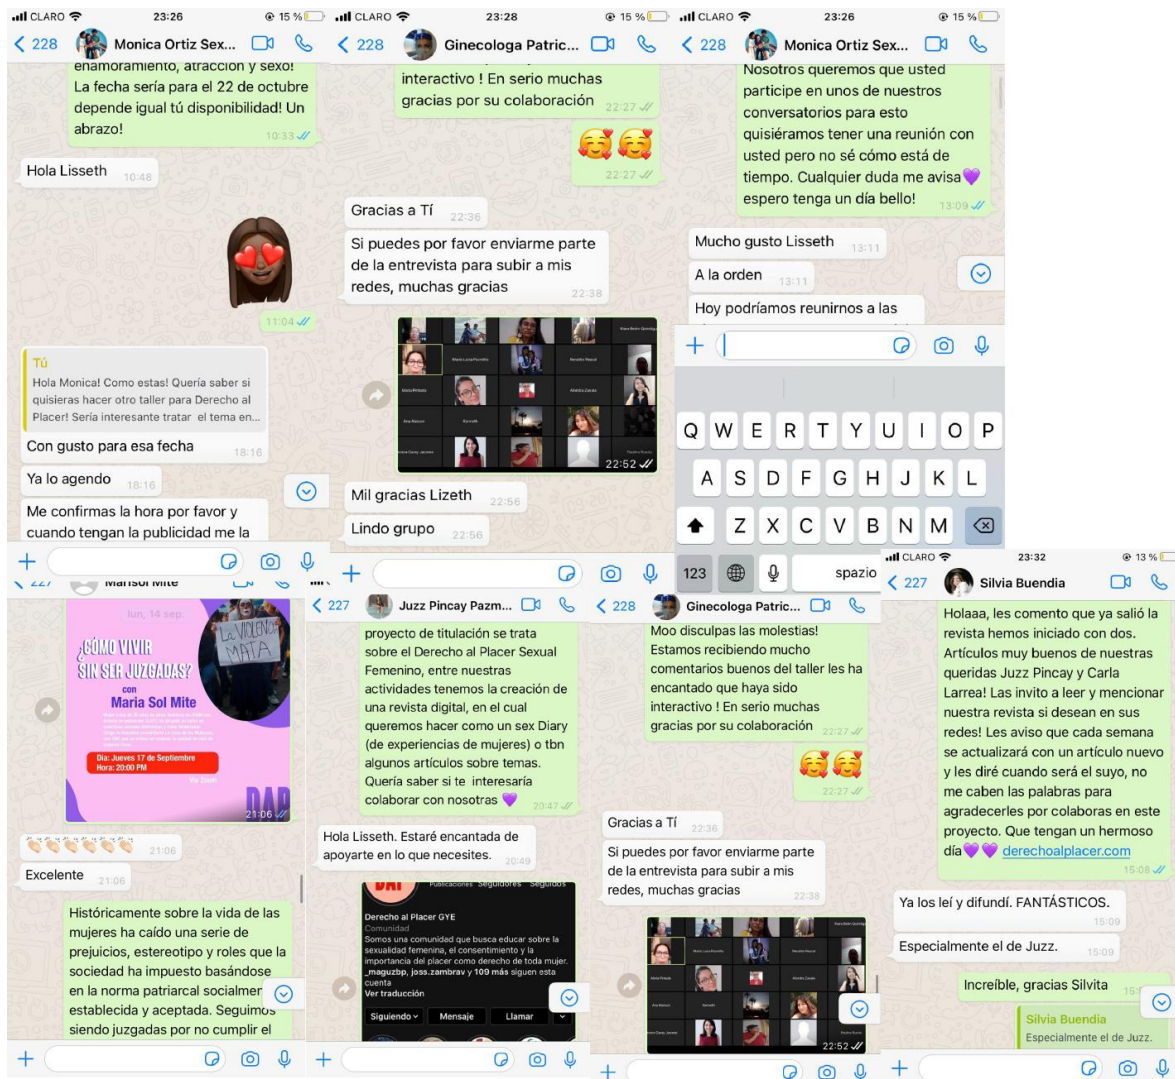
CLARO 23:26 15 %
< 228 Monica Ortiz Sex...

enamoramiento, atraccion y sexo! La fecha sería para el 22 de octubre depende igual tú disponibilidad! Un abrazo! 10:33

Hola Lisseth 10:48

11:04

Tú
Hola Monica! Como estas! Quería saber si quisieras hacer otro taller para Derecho al Placer! Sería interesante tratar el tema en...

Con gusto para esa fecha 18:16

Ya lo agendo 18:16

Me confirmas la hora por favor y cuando tengan la publicidad me la

CLARO 23:28 15 %
< 228 Ginecologa Patric...

interactivo ! En serio muchas gracias por su colaboración 22:27

22:27

Gracias a Tí 22:36

Si puedes por favor enviarme parte de la entrevista para subir a mis redes, muchas gracias 22:38

22:52

Mil gracias Lizeth 22:56

Lindo grupo 22:56

CLARO 23:26 15 %
< 228 Monica Ortiz Sex...

Nosotros queremos que usted participe en unos de nuestros conversatorios para esto quisiéramos tener una reunión con usted pero no sé cómo está de tiempo. Cualquier duda me avisa espero tenga un día bello! 13:09

Mucho gusto Lisseth 13:11

A la orden 13:11

Hoy podríamos reunirnos a las

Q W E R T Y U I O P
A S D F G H J K L
Z X C V B N M
123 spazio

< 227 Marisol Mite

lun, 14 sep.

¿CÓMO VIVIR SIN SER JUZGADAS?
con
Maria Sol Mite
LA VIOLENCIA MATA
Día: Jueves 17 de Septiembre
Hora: 20:00 PM
DAP
21:06

21:06

Excelente 21:06

Históricamente sobre la vida de las mujeres ha caído una serie de prejuicios, estereotipo y roles que la sociedad ha impuesto basándose en la norma patriarcal socialmen establecida y aceptada. Seguimos siendo juzgadas por no cumplir el

< 227 Juzz Pincay Pazm...

proyecto de titulación se trata sobre el Derecho al Placer Sexual Femenino, entre nuestras actividades tenemos la creación de una revista digital, en el cual queremos hacer como un sex Diary (de experiencias de mujeres) o tbn algunos artículos sobre temas. Quería saber si te interesaría colaborar con nosotras 20:47

Hola Lisseth. Estaré encantada de apoyarte en lo que necesites. 20:49

Publicaciones Seguidores Seguidos
Derecho al Placer GYE
Comunidad
Somos una comunidad que busca educar sobre la sexualidad femenina, el consentimiento y la importancia del placer como derecho de toda mujer.
_maguzbp, joss.zambrav y 109 más siguen esta cuenta
Ver traducción
Siguiendo Mensaje Llamar

< 228 Ginecologa Patric...

Moo disculpas las molestias! Estamos recibiendo mucho comentarios buenos del taller les ha encantado que haya sido interactivo ! En serio muchas gracias por su colaboración 22:27

22:27

Gracias a Tí 22:36

Si puedes por favor enviarme parte de la entrevista para subir a mis redes, muchas gracias 22:38

22:52

CLARO 23:32 13 %
< 227 Silvia Buendia

Holaaa, les comento que ya salió la revista hemos iniciado con dos. Artículos muy buenos de nuestras queridas Juzz Pincay y Carla Larrea! Las invito a leer y mencionar nuestra revista si desean en sus redes! Les aviso que cada semana se actualizará con un artículo nuevo y les diré cuando será el suyo, no me caben las palabras para agradecerles por colaboras en este proyecto. Que tengan un hermoso día derechoalplacer.com 15:08

Ya los leí y difundí. FANTÁSTICOS. 15:09

Especialmente el de Juzz. 15:09

Increíble, gracias Silvita

Silvia Buendia
Especialmente el de Juzz.